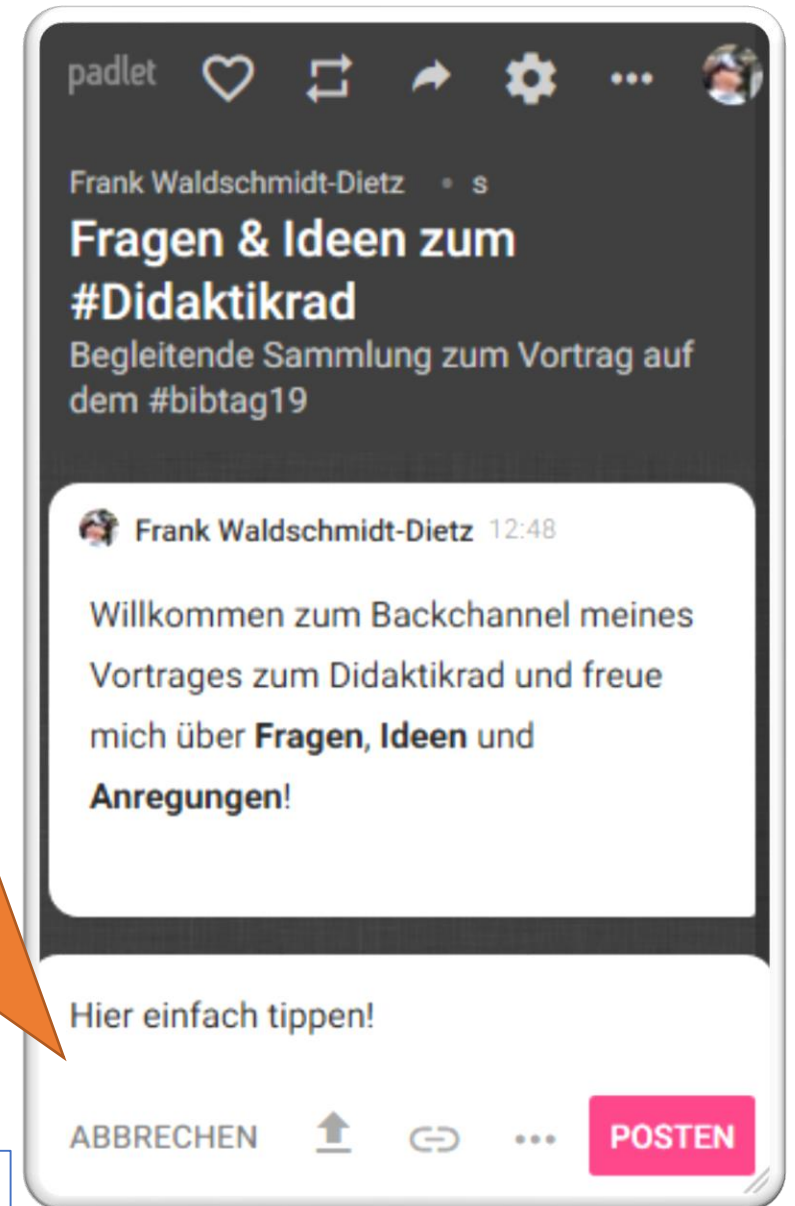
padlet

Frank Waldschmidt-Dietz • s

Fragen & Ideen zum #Didaktikrad

Begleitende Sammlung zum Vortrag auf dem #bibtag19

Frank Waldschmidt-Dietz 12:48

Willkommen zum Backchannel meines Vortrages zum Didaktikrad und freue mich über **Fragen**, **Ideen** und **Anregungen**!

Hier einfach tippen!

ABBRECHEN ••• POSTEN